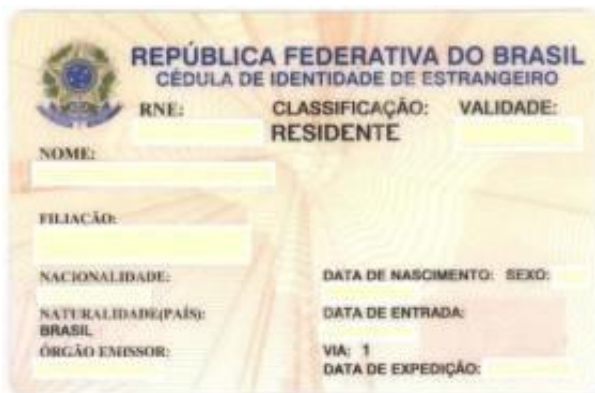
REPÚBLICA FEDERATIVA DO BRASIL
CÉDULA DE IDENTIDADE DE ESTRANGEIRO

RNE:

CLASSIFICAÇÃO:
RESIDENTE

VALIDADE:

NOME:

FILIAÇÃO:

NACIONALIDADE:

DATA DE NASCIMENTO:

SEXO:

NATURALIDADE(PAÍS):
BRASIL

DATA DE ENTRADA:

ÓRGÃO EMISSOR:

VIA: 1

DATA DE EXPEDIÇÃO: